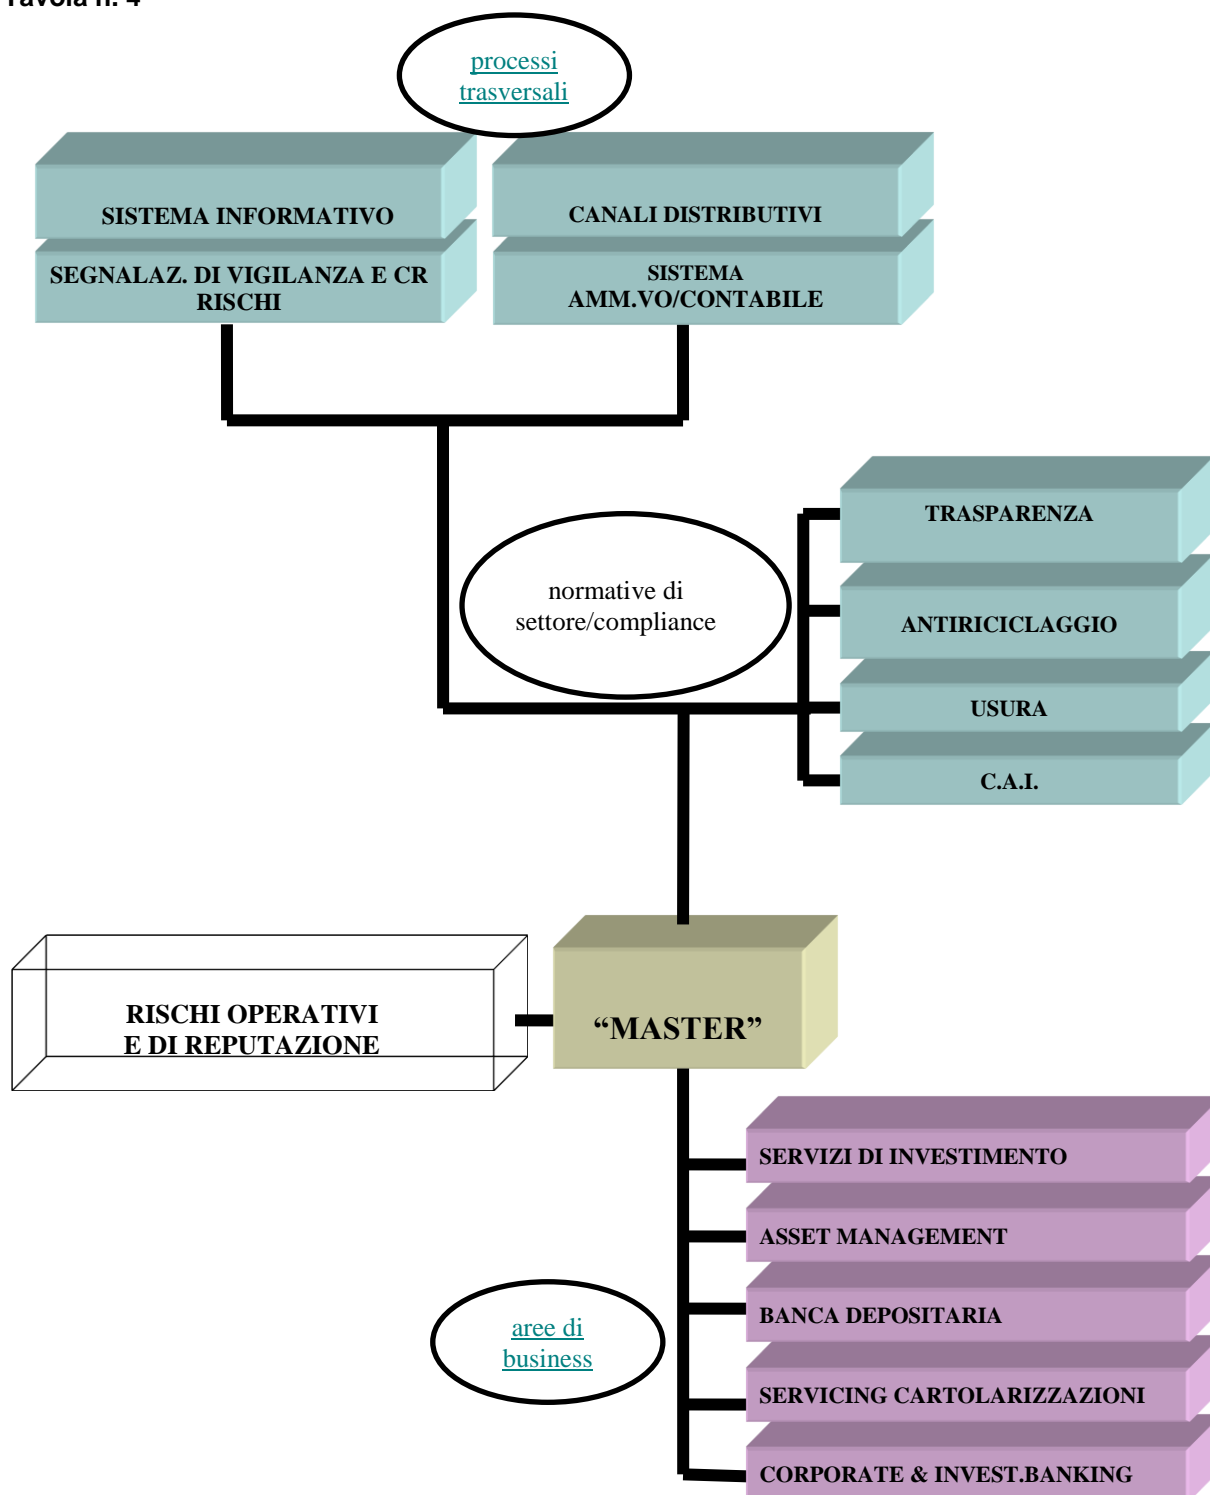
Tavola n. 4

processi trasversali

SISTEMA INFORMATIVO

CANALI DISTRIBUTIVI

SEGNALAZ. DI VIGILANZA E CR RISCHI

SISTEMA AMM.VO/CONTABILE

normative di settore/compliance

TRASPARENZA

ANTIRICICLAGGIO

USURA

C.A.I.

RISCHI OPERATIVI E DI REPUTAZIONE

“MASTER”

SERVIZI DI INVESTIMENTO

ASSET MANAGEMENT

aree di business

BANCA DEPOSITARIA

SERVICING CARTOLARIZZAZIONI

CORPORATE & INVEST.BANKING